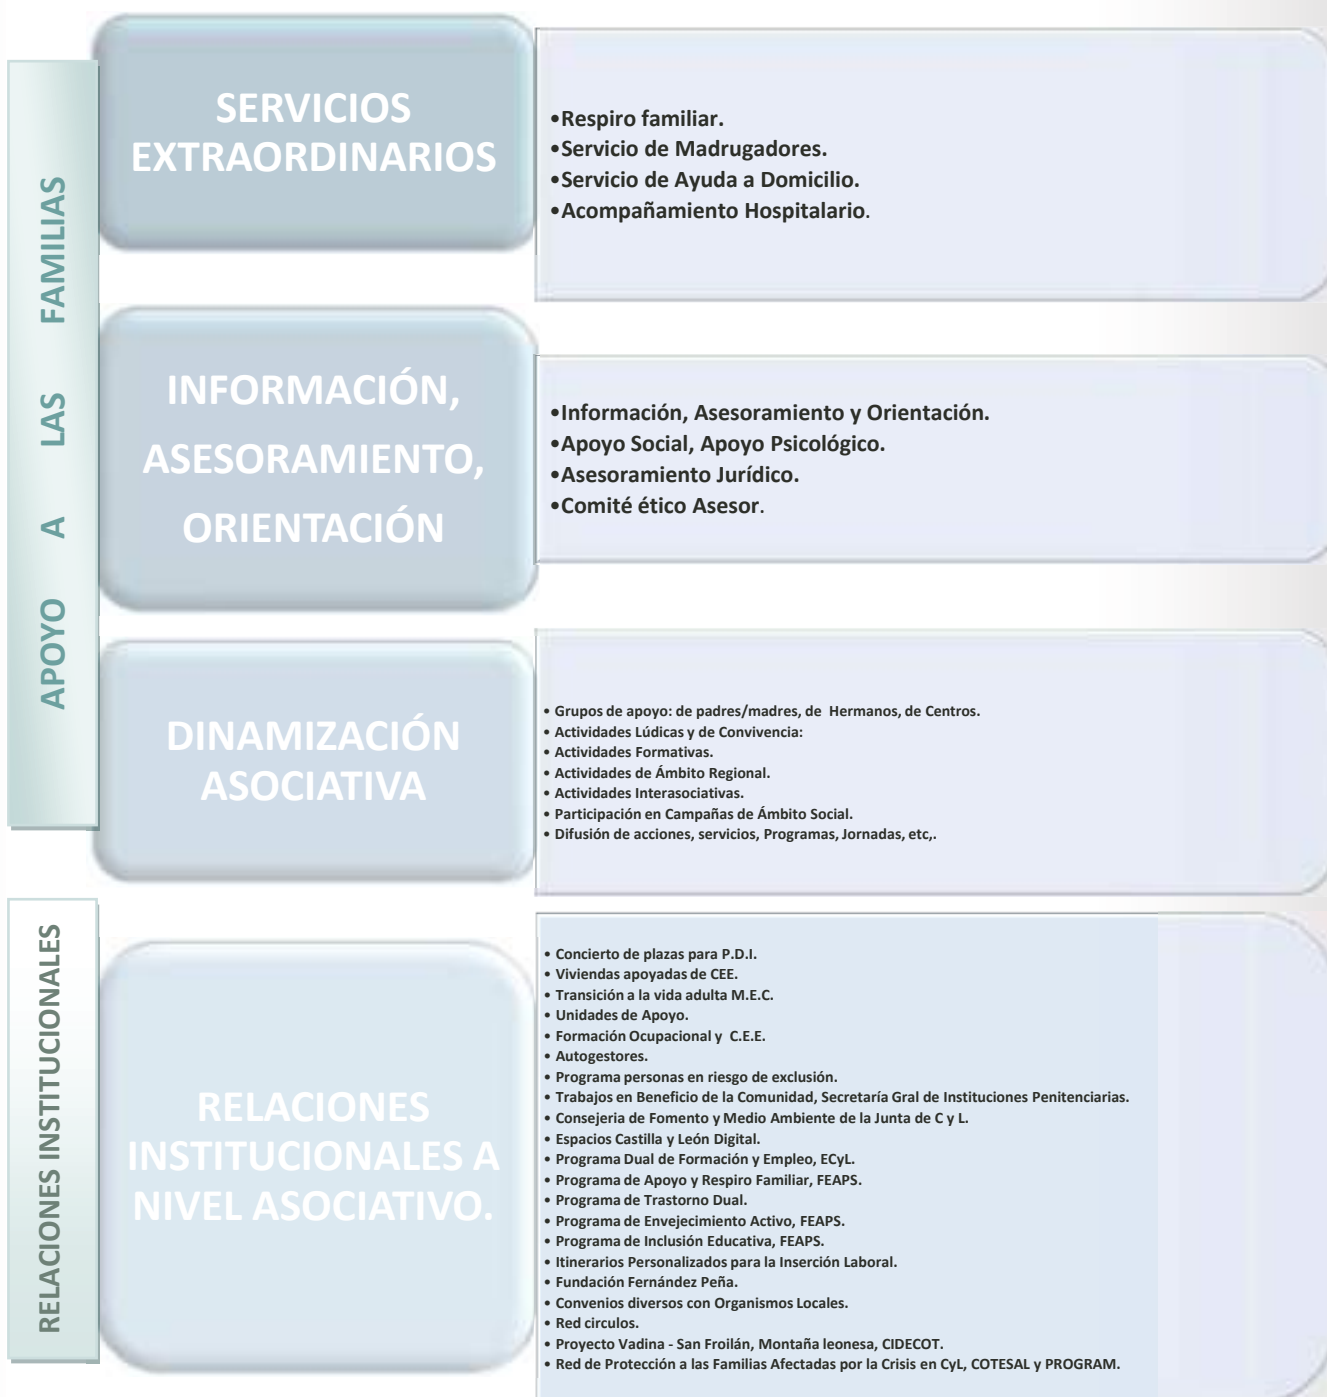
APOYO A LAS FAMILIAS

SERVICIOS EXTRAORDINARIOS

•Respiro familiar.
•Servicio de Madrugadores.
•Servicio de Ayuda a Domicilio.
•Acompañamiento Hospitalario.

INFORMACIÓN, ASESORAMIENTO, ORIENTACIÓN

•Información, Asesoramiento y Orientación.
•Apoyo Social, Apoyo Psicológico.
•Asesoramiento Jurídico.
•Comité ético Asesor.

DINAMIZACIÓN ASOCIATIVA

• Grupos de apoyo: de padres/madres, de Hermanos, de Centros.
• Actividades Lúdicas y de Convivencia:
• Actividades Formativas.
• Actividades de Ámbito Regional.
• Actividades Interasociativas.
• Participación en Campañas de Ámbito Social.
• Difusión de acciones, servicios, Programas, Jornadas, etc,.

RELACIONES INSTITUCIONALES

RELACIONES INSTITUCIONALES A NIVEL ASOCIATIVO.

• Concierto de plazas para P.D.I.
• Viviendas apoyadas de CEE.
• Transición a la vida adulta M.E.C.
• Unidades de Apoyo.
• Formación Ocupacional y C.E.E.
• Autogestores.
• Programa personas en riesgo de exclusión.
• Trabajos en Beneficio de la Comunidad, Secretaría Gral de Instituciones Penitenciarias.
• Consejeria de Fomento y Medio Ambiente de la Junta de C y L.
• Espacios Castilla y León Digital.
• Programa Dual de Formación y Empleo, ECyL.
• Programa de Apoyo y Respiro Familiar, FEAPS.
• Programa de Trastorno Dual.
• Programa de Envejecimiento Activo, FEAPS.
• Programa de Inclusión Educativa, FEAPS.
• Itinerarios Personalizados para la Inserción Laboral.
• Fundación Fernández Peña.
• Convenios diversos con Organismos Locales.
• Red circulos.
• Proyecto Vadina - San Froilán, Montaña leonesa, CIDECOT.
• Red de Protección a las Familias Afectadas por la Crisis en CyL, COTESAL y PROGRAM.